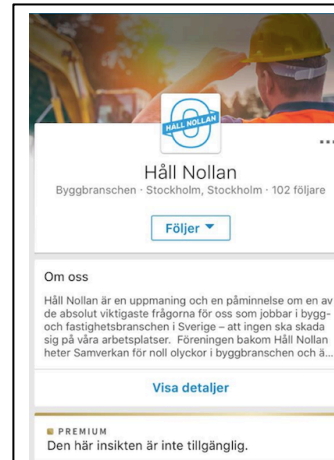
HÅLL NOLLAN

Håll Nollan
Byggbranschen · Stockholm, Stockholm · 102 följare

Följer ▾

Om oss
Håll Nollan är en uppmaning och en påminnelse om en av de absolut viktigaste frågorna för oss som jobbar i bygg- och fastighetsbranschen i Sverige – att ingen ska skada sig på våra arbetsplatser. Föreningen bakom Håll Nollan heter Samverkan för noll olyckor i byggbranschen och ä...

Visa detaljer

PREMIUM
Den här insikten är inte tillgänglig.